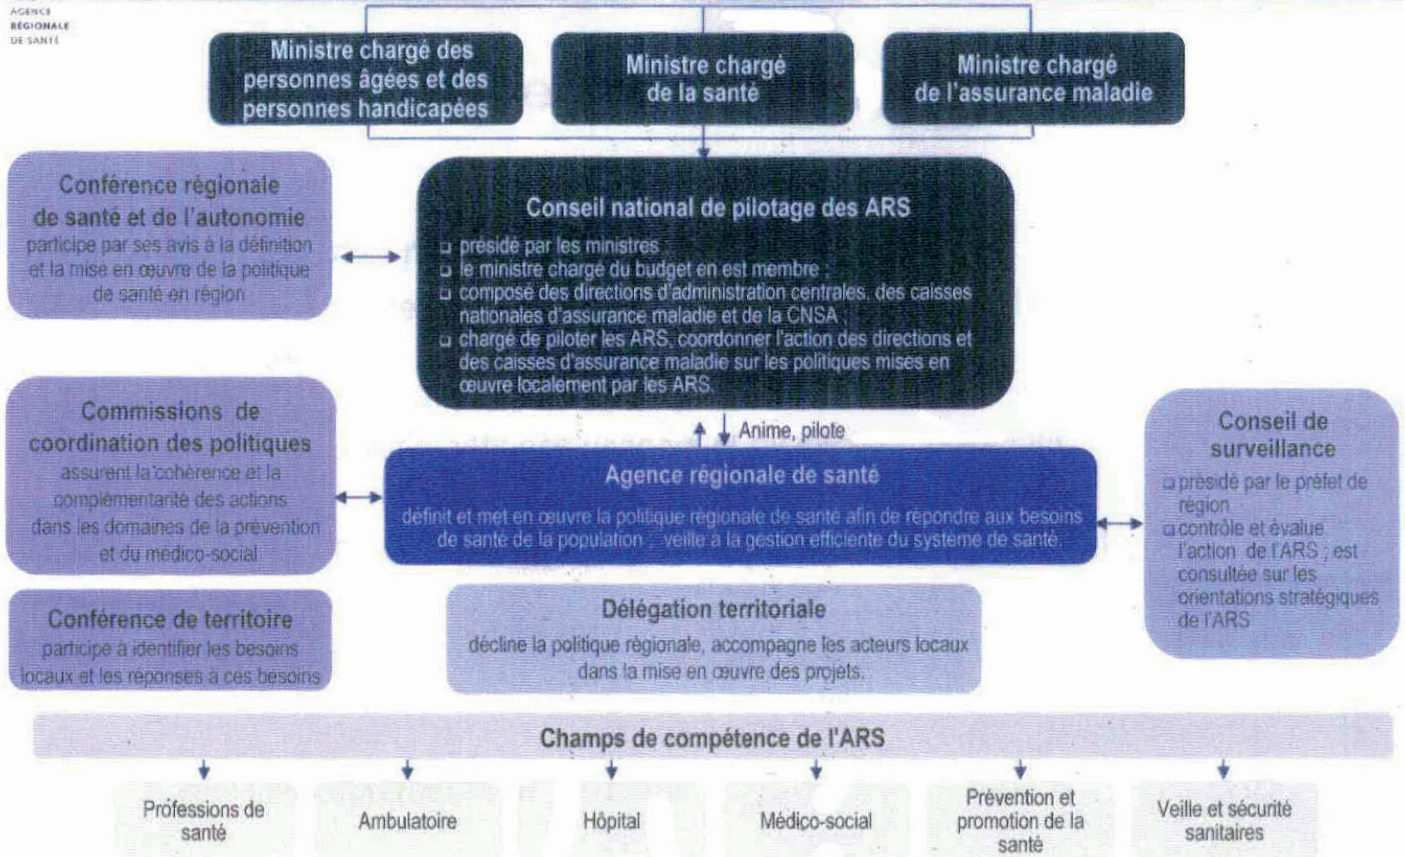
AGENCE
RÉGIONALE
DE SANTÉ

Ministre chargé des personnes âgées et des personnes handicapées

Ministre chargé de la santé

Ministre chargé de l'assurance maladie

Conférence régionale de santé et de l'autonomie
participe par ses avis à la définition et la mise en œuvre de la politique de santé en région

Conseil national de pilotage des ARS
❑ présidé par les ministres ;
❑ le ministre chargé du budget en est membre ;
❑ composé des directions d'administration centrales, des caisses nationales d'assurance maladie et de la CNSA ;
❑ chargé de piloter les ARS, coordonner l'action des directions et des caisses d'assurance maladie sur les politiques mises en œuvre localement par les ARS.

Anime, pilote

Commissions de coordination des politiques
assurent la cohérence et la complémentarité des actions dans les domaines de la prévention et du médico-social

Agence régionale de santé
définit et met en œuvre la politique régionale de santé afin de répondre aux besoins de santé de la population , veille à la gestion efficiente du système de santé.

Conseil de surveillance
❑ présidé par le préfet de région
❑ contrôle et évalue l'action de l'ARS ; est consultée sur les orientations stratégiques de l'ARS

Conférence de territoire
participe à identifier les besoins locaux et les réponses à ces besoins

Délégation territoriale
décline la politique régionale, accompagne les acteurs locaux dans la mise en œuvre des projets.

Champs de compétence de l'ARS

Professions de santé

Ambulatoire

Hôpital

Médico-social

Prévention et promotion de la santé

Veille et sécurité sanitaires